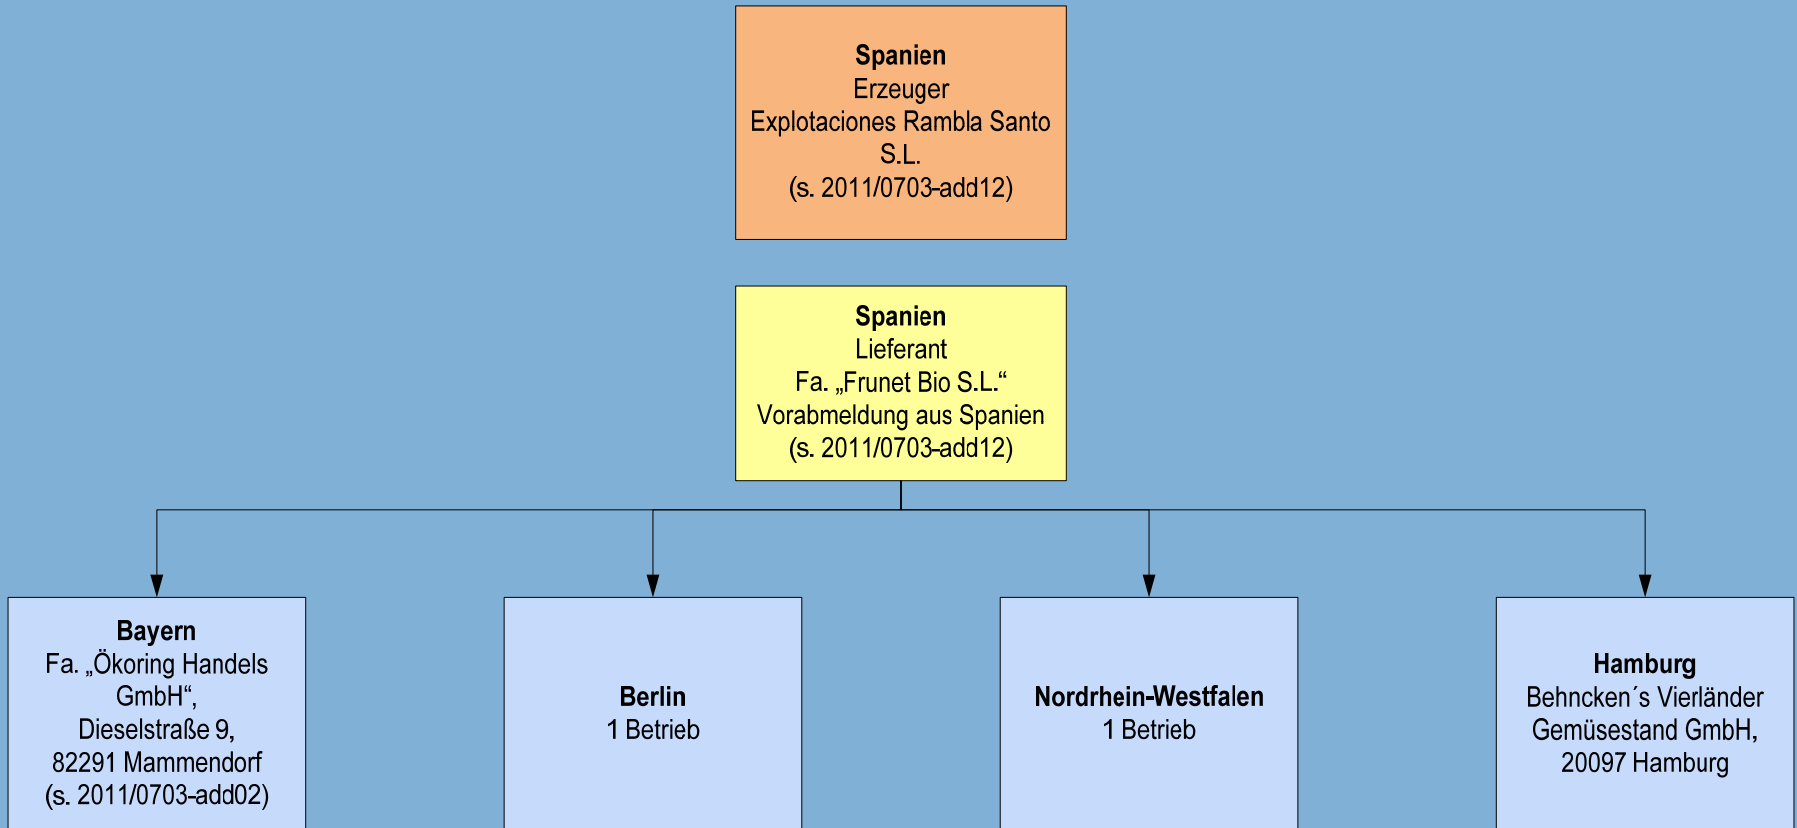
**Spanien**
Erzeuger
Explotaciones Rambla Santo S.L.
(s. 2011/0703-add12)

**Spanien**
Lieferant
Fa. „Frunet Bio S.L.“
Vorabmeldung aus Spanien
(s. 2011/0703-add12)

**Bayern**
Fa. „Ökoring Handels GmbH“,
Dieselstraße 9,
82291 Mammendorf
(s. 2011/0703-add02)

**Berlin**
1 Betrieb

**Nordrhein-Westfalen**
1 Betrieb

**Hamburg**
Behncken´s Vierländer Gemüsestand GmbH,
20097 Hamburg